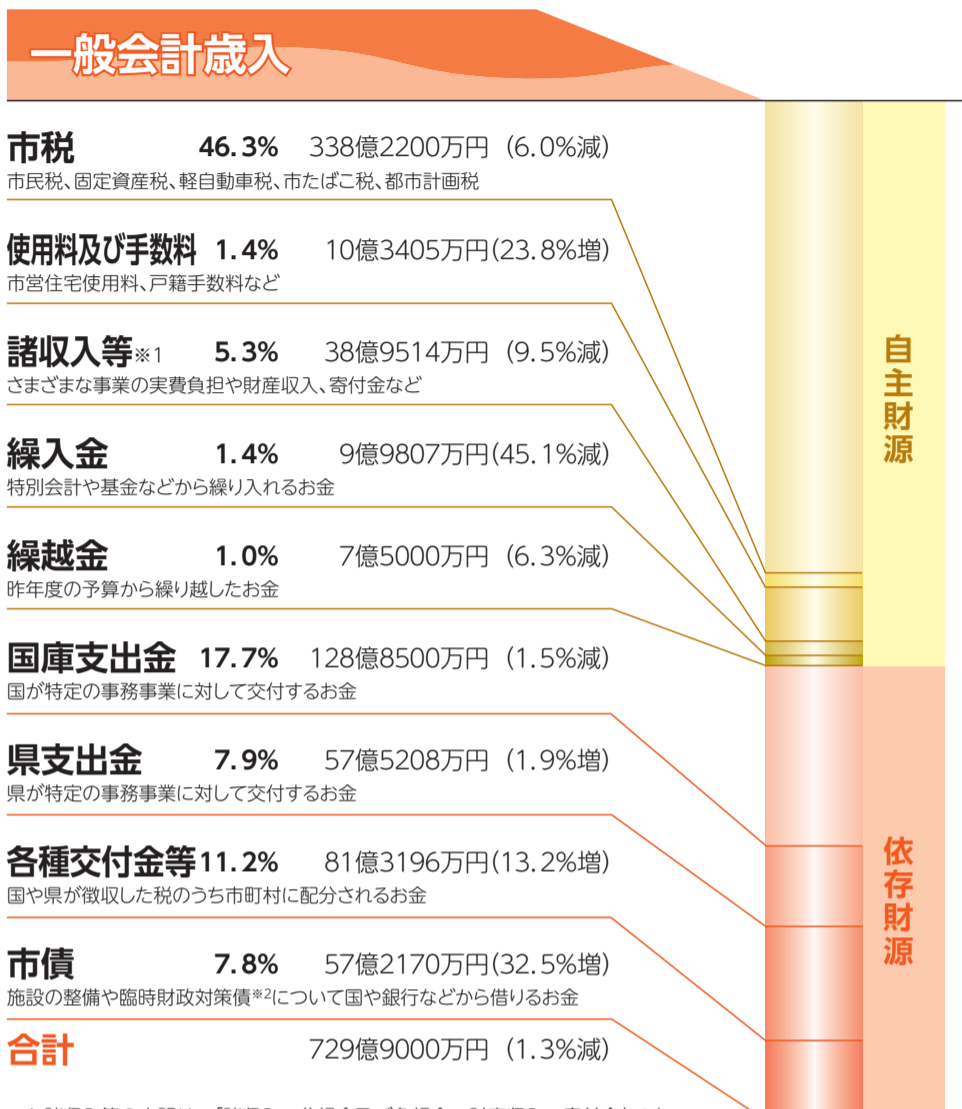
一般会計歳入

市税 46.3% 338億2200万円（6.0%減）
市民税、固定資産税、軽自動車税、市たばこ税、都市計画税

使用料及び手数料 1.4% 10億3405万円（23.8%増）
市営住宅使用料、戸籍手数料など

諸収入等※1 5.3% 38億9514万円（9.5%減）
さまざまな事業の実費負担や財産収入、寄付金など

繰入金 1.4% 9億9807万円（45.1%減）
特別会計や基金などから繰り入れるお金

繰越金 1.0% 7億5000万円（6.3%減）
昨年度の予算から繰り越したお金

国庫支出金 17.7% 128億8500万円（1.5%減）
国が特定の事務事業に対して交付するお金

県支出金 7.9% 57億5208万円（1.9%増）
県が特定の事務事業に対して交付するお金

各種交付金等 11.2% 81億3196万円（13.2%増）
国や県が徴収した税のうち市町村に配分されるお金

市債 7.8% 57億2170万円（32.5%増）
施設の整備や臨時財政対策債※2について国や銀行などから借りるお金

合計 729億9000万円（1.3%減）

自主財源

依存財源

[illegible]